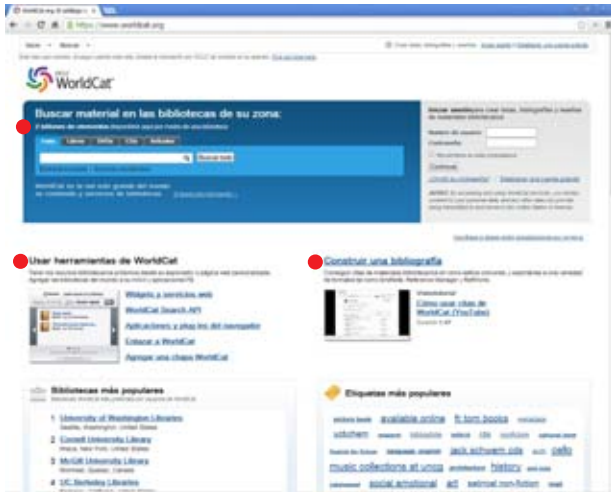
WorldCat.org: El catálogo

https://www.worldcat.org

Inicio | Buscar

OCLC WorldCat

Buscar material en las bibliotecas de su zona:

Todo | Libros | DVDs | CDs | Artículos

Buscar todo

Iniciar sesión

Nombre de usuario

Contraseña

Continuar

Usar herramientas de WorldCat

Widgets y servicios web

WorldCat Search API

Aplicaciones y plug-ins del navegador

Enlazar a WorldCat

Agregar una chapa WorldCat

Construir una bibliografía

Cómo usar citas de WorldCat (YouTube)

Bibliotecas más populares

1. University of Washington Libraries
Seattle, Washington, United States

2. Cornell University Library
Ithaca, New York, United States

3. McGill University Library
Montreal, Quebec, Canada

4. UC Berkeley Libraries

Etiquetas más populares

available online

ft tom books

music collections at unco

history

jack schwem cds

social emotional

cello

art